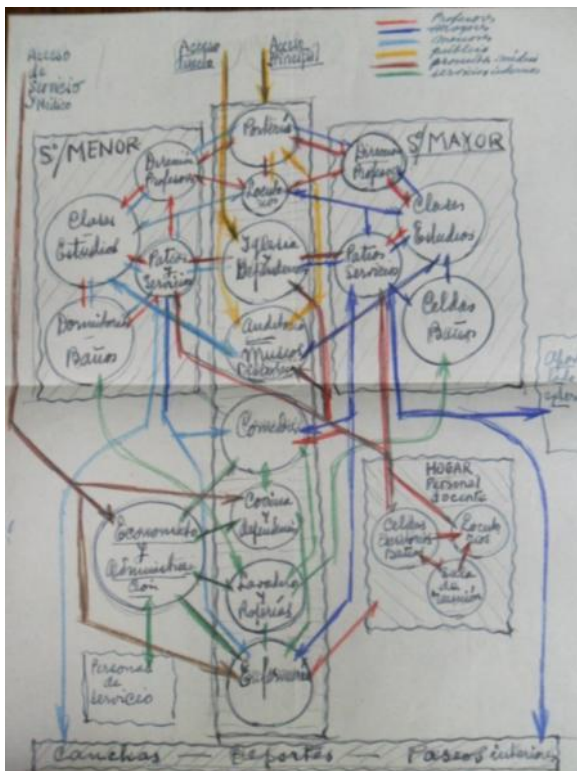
Profesores
Alumnos
Sacerdotes
público
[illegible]
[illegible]

Acceso de Servicio y público

Acceso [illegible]

Acceso Principal

S/ MENOR

S/ MAYOR

Portería

Dormitorio Profesores

Recibidores

Dormitorio Profesores

Clases Estudios

Patios Servicios

Iglesia Refectorio

Patios Servicios

Clases Estudios

Dormitorios Baños

Auditorio Museo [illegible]

Celdas Baños

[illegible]

Comedor

HOGAR Personal docente

Cocina y Refectorio

Economato y Administración

Celdas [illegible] Baños

Recibidores

Sala de Reunión

Lavandería y Roperías

Personal de servicio

Enfermería

Canchas — Deportes — Paseos interiores